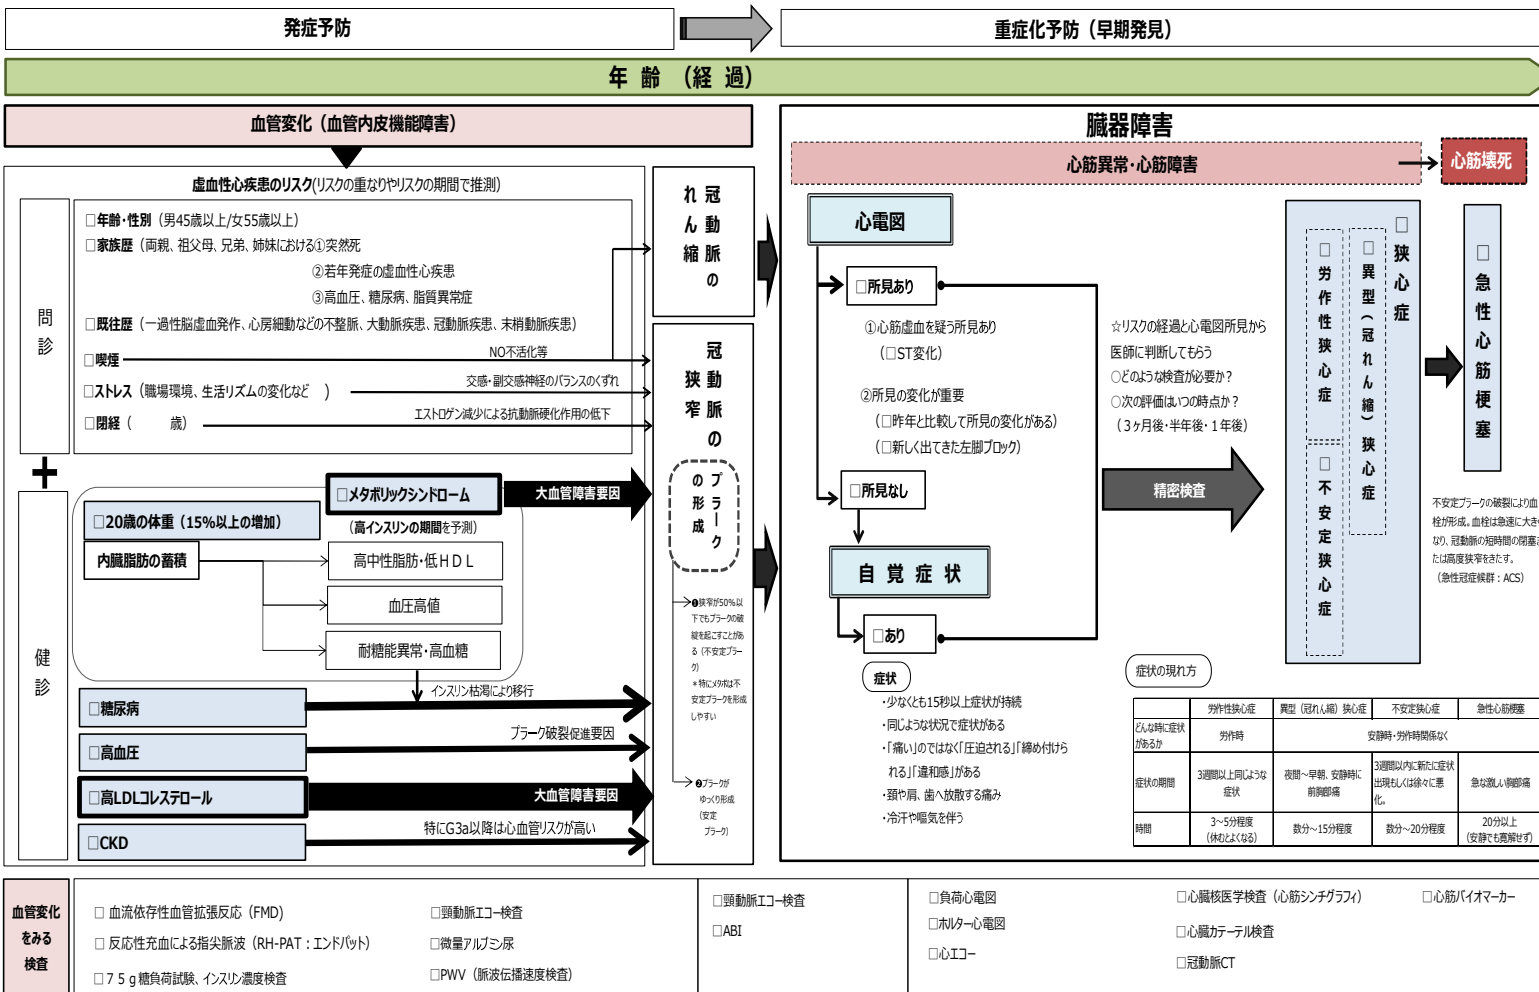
発症予防

重症化予防（早期発見）

年 齢 （経 過）

血管変化（血管内皮機能障害）

臓器障害

心筋異常・心筋障害

心筋壊死

虚血性心疾患のリスク(リスクの重なりやリスクの期間で推測)

問診

□年齢・性別（男45歳以上/女55歳以上）
□家族歴（両親、祖父母、兄弟、姉妹における①突然死
②若年発症の虚血性心疾患
③高血圧、糖尿病、脂質異常症
□既往歴（一過性脳虚血発作、心房細動などの不整脈、大動脈疾患、冠動脈疾患、末梢動脈疾患）
□喫煙
NO不活化等
□ストレス（職場環境、生活リズムの変化など ）
交感・副交感神経のバランスのくずれ
□閉経（ 歳）
エストロゲン減少による抗動脈硬化作用の低下

冠動脈のれん縮

冠動脈の狭窄

プラークの形成

健診

□メタボリックシンドローム
大血管障害要因
（高インスリンの期間を予測）
□20歳の体重（15%以上の増加）
内臓脂肪の蓄積
高中性脂肪・低ＨＤＬ
血圧高値
耐糖能異常・高血糖
インスリン枯渇により移行
□糖尿病
プラーク破裂促進要因
□高血圧
□高LDLコレステロール
大血管障害要因
□CKD
特にG3a以降は心血管リスクが高い

❶狭窄が50%以下でもプラークの破綻を起こすことがある（不安定プラーク）
＊特にメタボは不安定プラークを形成しやすい

❷プラークがゆっくり形成（安定プラーク）

心電図

□所見あり
①心筋虚血を疑う所見あり
（□ST変化）
②所見の変化が重要
（□昨年と比較して所見の変化がある）
（□新しく出てきた左脚ブロック）

□所見なし

☆リスクの経過と心電図所見から医師に判断してもらう
○どのような検査が必要か？
○次の評価はいつの時点か？
（3ヶ月後・半年後・1年後）

精密検査

自 覚 症 状

□あり

症状
・少なくとも15秒以上症状が持続
・同じような状況で症状がある
・「痛い」のではなく「圧迫される」「締め付けられる」「違和感」がある
・頸や肩、歯へ放散する痛み
・冷汗や嘔気を伴う

症状の現れ方

□狭心症
□労作性狭心症
□異型（冠れん縮）狭心症
□不安定狭心症

□急性心筋梗塞

不安定プラークの破裂により血栓が形成。血栓は急速に大きくなり、冠動脈の短時間の閉塞または高度狭窄をきたす。
（急性冠症候群：ACS）

| | 労作性狭心症 | 異型（冠れん縮）狭心症 | 不安定狭心症 | 急性心筋梗塞 |
|---|---|---|---|---|
| どんな時に症状があるか | 労作時 | 安静時・労作時関係なく | | |
| 症状の期間 | 3週間以上同じような症状 | 夜間～早朝、安静時に前胸部痛 | 3週間以内に新たに症状出現もしくは徐々に悪化。 | 急な激しい胸部痛 |
| 時間 | 3～5分程度（休むとよくなる） | 数分～15分程度 | 数分～20分程度 | 20分以上（安静でも寛解せず） |

血管変化をみる検査

□ 血流依存性血管拡張反応（FMD）
□ 反応性充血による指尖脈波（RH-PAT：エンドパット）
□７５ｇ糖負荷試験、インスリン濃度検査
□頸動脈エコー検査
□微量アルブミン尿
□PWV（脈波伝播速度検査）

□頸動脈エコー検査
□ABI

□負荷心電図
□ホルター心電図
□心エコー

□心臓核医学検査（心筋シンチグラフィ）
□心臓カテーテル検査
□冠動脈CT

□心筋バイオマーカー